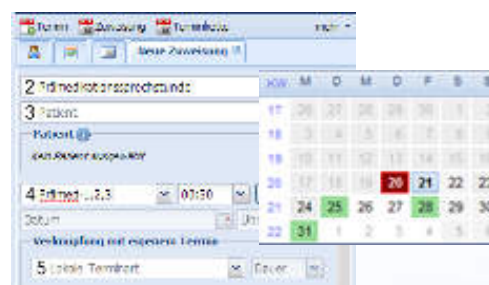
Termin Zuweisung Terminliste mehr

Neue Zuweisung

2 Erstmedikationssprechstunde

3 Patient

Patient

Kein Patient ausgewählt

4 Erstmed...2,3 09:50

Datum

Verknüpfung mit externem Termin

5 Lokale Terminart Dauer

| KW | M | D | M | D | F | S | S |
|---|---|---|---|---|---|---|---|
| 17 | 26 | 27 | 28 | 29 | 30 | 1 | 2 |
| 18 | 3 | 4 | 5 | 6 | 7 | 8 | 9 |
| 19 | 10 | 11 | 12 | 13 | 14 | 15 | 16 |
| 20 | 17 | 18 | 19 | 20 | 21 | 22 | 23 |
| 21 | 24 | 25 | 26 | 27 | 28 | 29 | 30 |
| 22 | 31 | 1 | 2 | 3 | 4 | 5 | 6 |